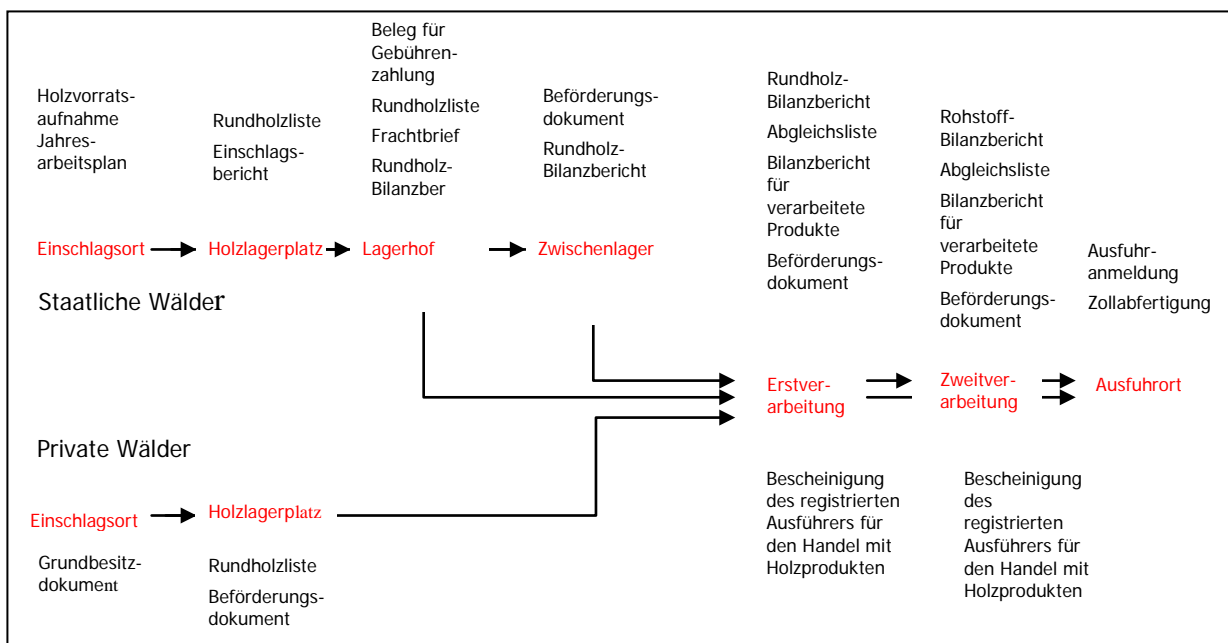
Holzvorratsaufnahme
Jahresarbeitsplan

Rundholzliste
Einschlagsbericht

Beleg für Gebührenzahlung
Rundholzliste
Frachtbrief
Rundholz-Bilanzber

Beförderungsdokument
Rundholz-Bilanzbericht

Rundholz-Bilanzbericht
Abgleichsliste
Bilanzbericht für verarbeitete Produkte
Beförderungsdokument

Rohstoff-Bilanzbericht
Abgleichsliste
Bilanzbericht für verarbeitete Produkte
Beförderungsdokument

Ausfuhranmeldung
Zollabfertigung

Einschlagsort → Holzlagerplatz → Lagerhof → Zwischenlager

Staatliche Wälder

Erstverarbeitung → Zweitverarbeitung → Ausfuhrort

Private Wälder

Einschlagsort → Holzlagerplatz

Grundbesitzdokument

Rundholzliste
Beförderungsdokument

Bescheinigung des registrierten Ausführers für den Handel mit Holzprodukten

Bescheinigung des registrierten Ausführers für den Handel mit Holzprodukten